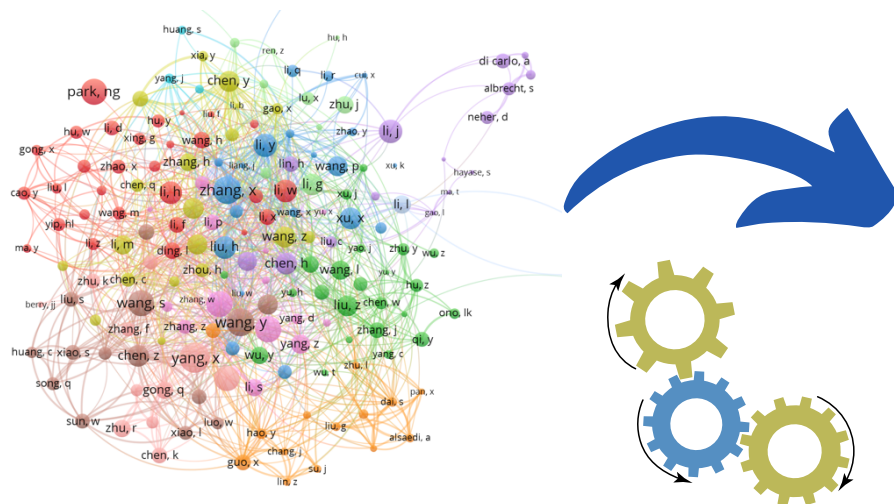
huang, s
xia, y
ren, z
hu, h
yang, j
li, q
li, r
cui, x
di carlo, a
chen, y
albrecht, s
park, ng
li, b
gao, x
lu, x
zhu, j
hu, w
li, d
hu, y
liu, f
neher, d
zhao, y
li, j
gong, x
xing, g
wang, h
li, y
zhao, x
zhang, h
liang, j
lin, h
wang, p
xu, k
hayase, s
cao, y
liu, l
chen, q
li, h
zhang, x
li, w
li, g
xu, j
ma, t
li, l
wang, m
li, f
li, p
li, x
wang, x
yu, x
xu, x
gao, l
yip, hl
li, z
li, m
ding, l
liu, h
wang, z
li, c
yao, j
zhu, y
wu, z
ma, y
chen, h
zhou, h
wang, l
yu, y
zhu, k
chen, c
hu, z
berry, jj
liu, s
wang, s
zhang, w
li, w
yu, h
liu, z
chen, w
ono, lk
zhang, f
zhang, z
wang, y
yang, d
zhang, j
huang, c
xiao, s
qi, y
chen, z
yang, x
wu, y
yang, z
zhu, l
yang, c
song, q
li, s
wu, t
gong, q
pan, x
dai, s
sun, w
zhu, r
luo, w
xiao, l
hao, y
liu, g
alsaedi, a
chen, k
chang, j
guo, x
su, j
lin, z